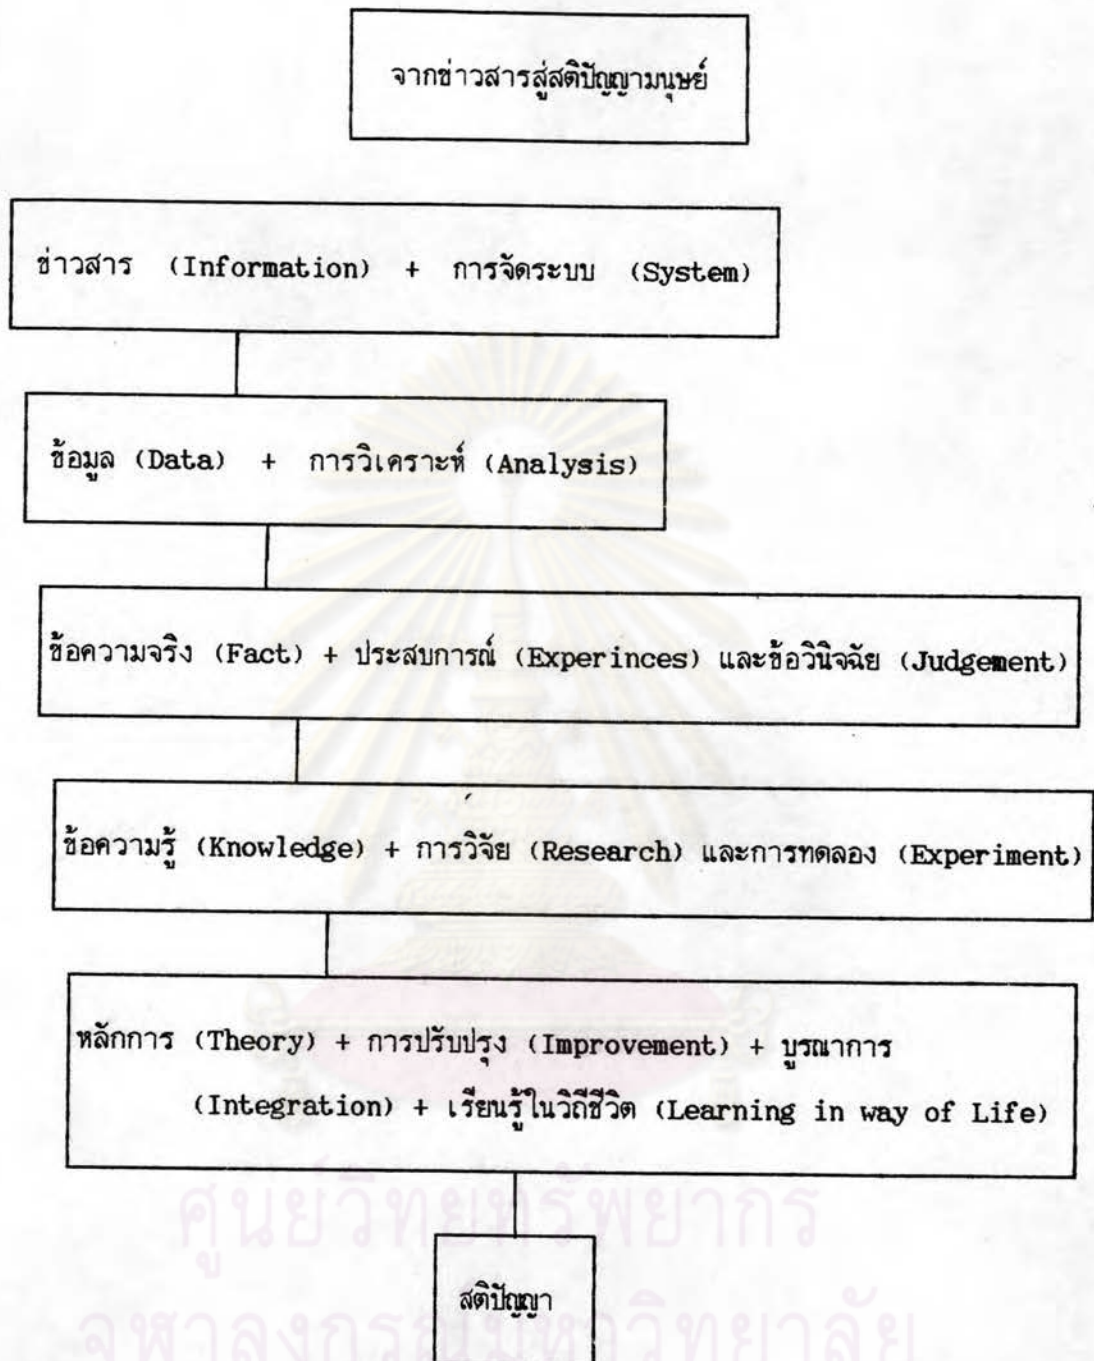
จากข่าวสารสู่สติปัญญามนุษย์

ข่าวสาร (Information) + การจัดระบบ (System)

ข้อมูล (Data) + การวิเคราะห์ (Analysis)

ข้อความจริง (Fact) + ประสบการณ์ (Experinces) และข้อวินิจฉัย (Judgement)

ข้อความรู้ (Knowledge) + การวิจัย (Research) และการทดลอง (Experiment)

หลักการ (Theory) + การปรับปรุง (Improvement) + บูรณาการ (Integration) + เรียนรู้ในวิถีชีวิต (Learning in way of Life)

สติปัญญา

ศูนย์วิทยทรัพยากร
จุฬาลงกรณ์มหาวิทยาลัย